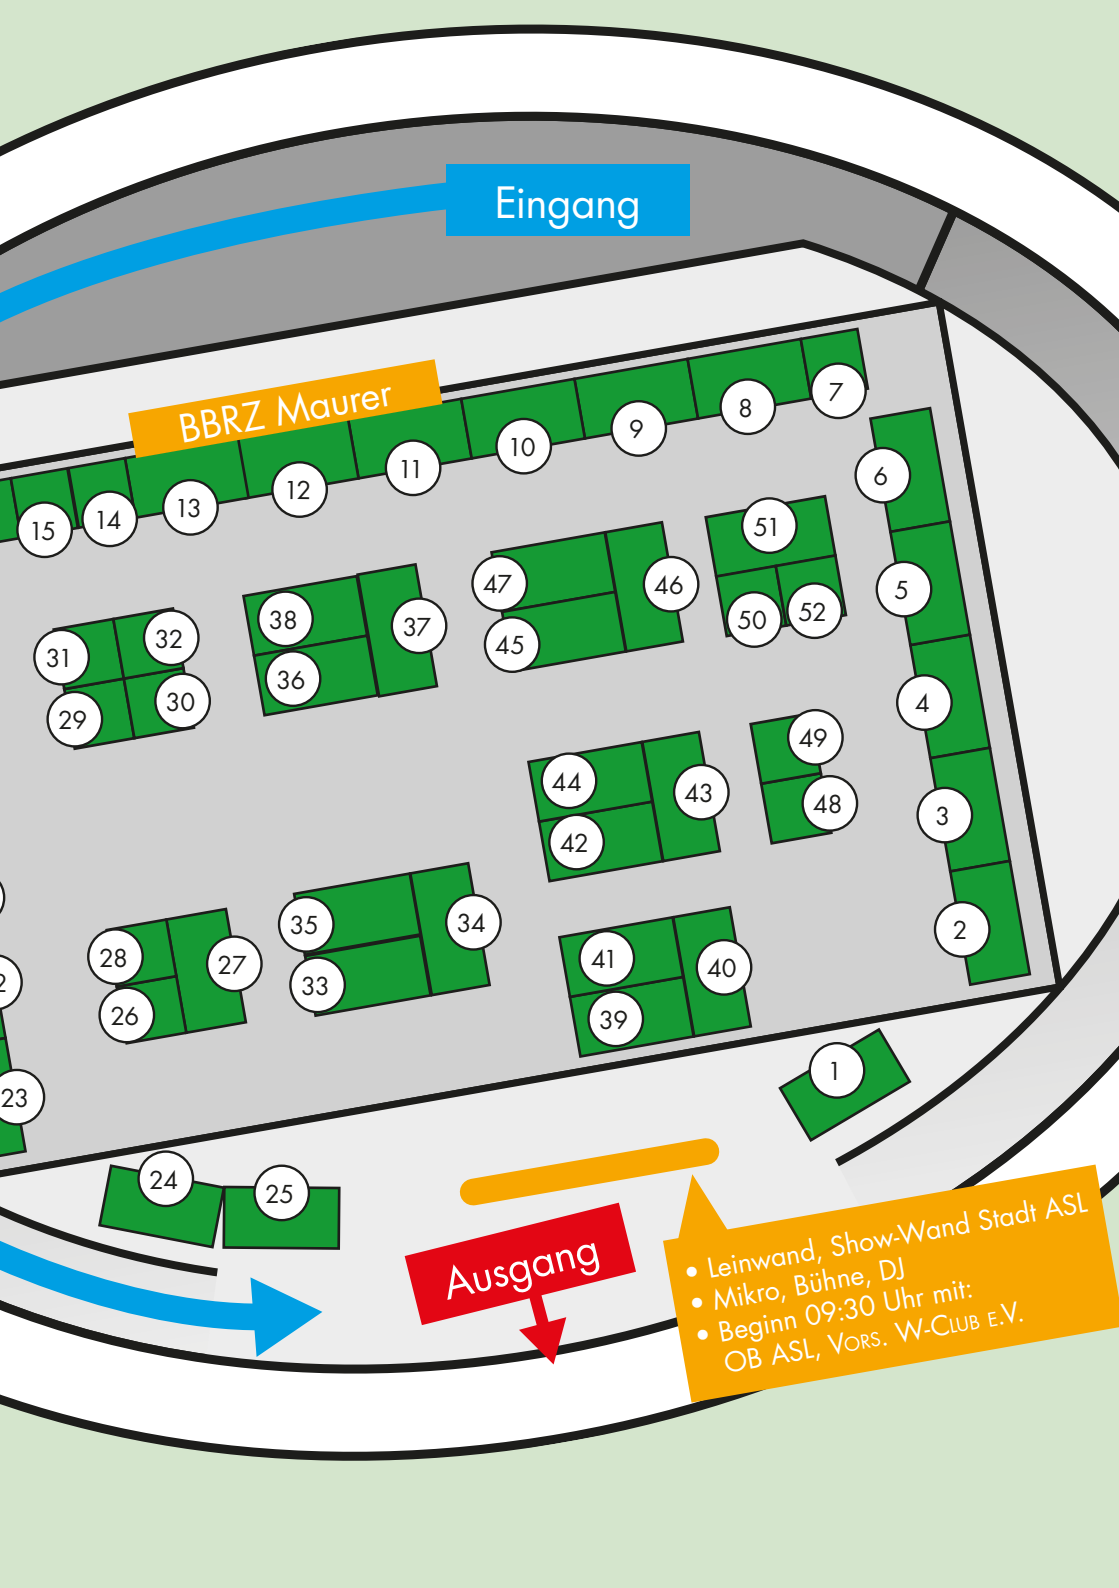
Eingang

BBRZ Maurer

15 14 13 12 11 10 9 8 7

6

51

47 46

45

50 52

5

38 37

36

31 32

29 30

4

49

48

44 43

42

3

2

35 34

33

28 27

26

41 40

39

1

23

24 25

Ausgang

• Leinwand, Show-Wand Stadt ASL
• Mikro, Bühne, DJ
• Beginn 09:30 Uhr mit: OB ASL, Vors. W-Club e.V.